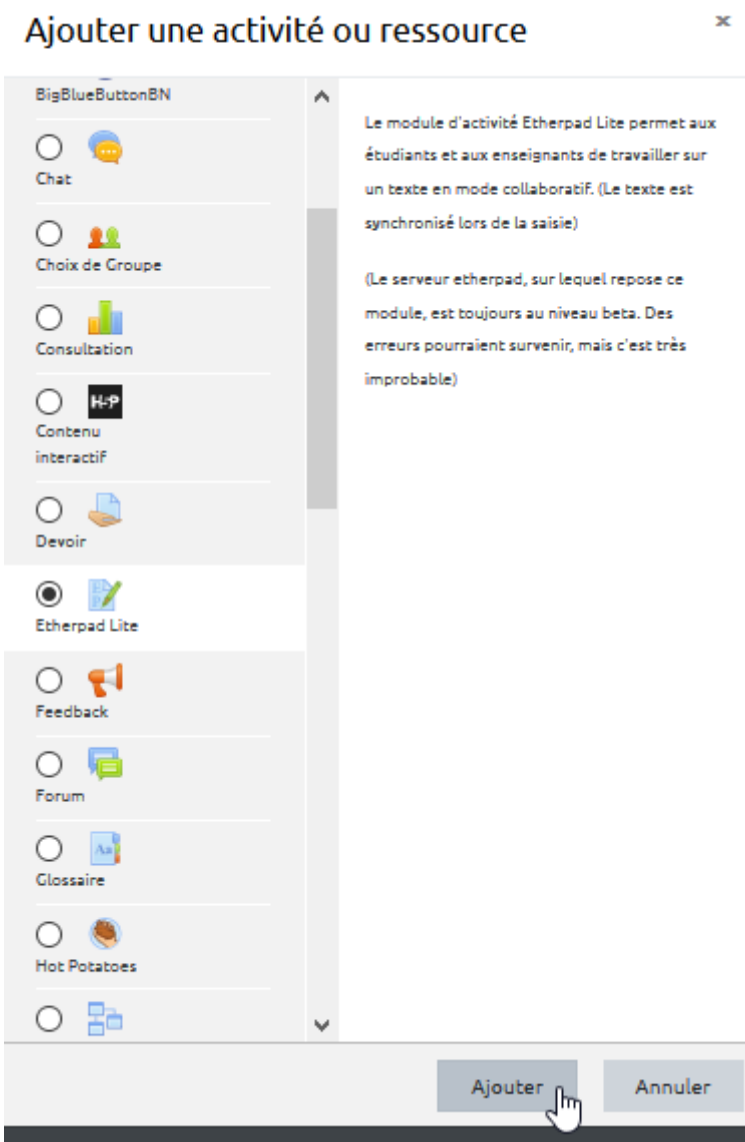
Ajouter une activité ou ressource

×

BigBlueButtonBN

Chat

Choix de Groupe

Consultation

H-P

Contenu interactif

Devoir

Etherpad Lite

Feedback

Forum

Aa

Glossaire

Hot Potatoes

Le module d'activité Etherpad Lite permet aux étudiants et aux enseignants de travailler sur un texte en mode collaboratif. (Le texte est synchronisé lors de la saisie)

(Le serveur etherpad, sur lequel repose ce module, est toujours au niveau beta. Des erreurs pourraient survenir, mais c'est très improbable)

Ajouter

Annuler